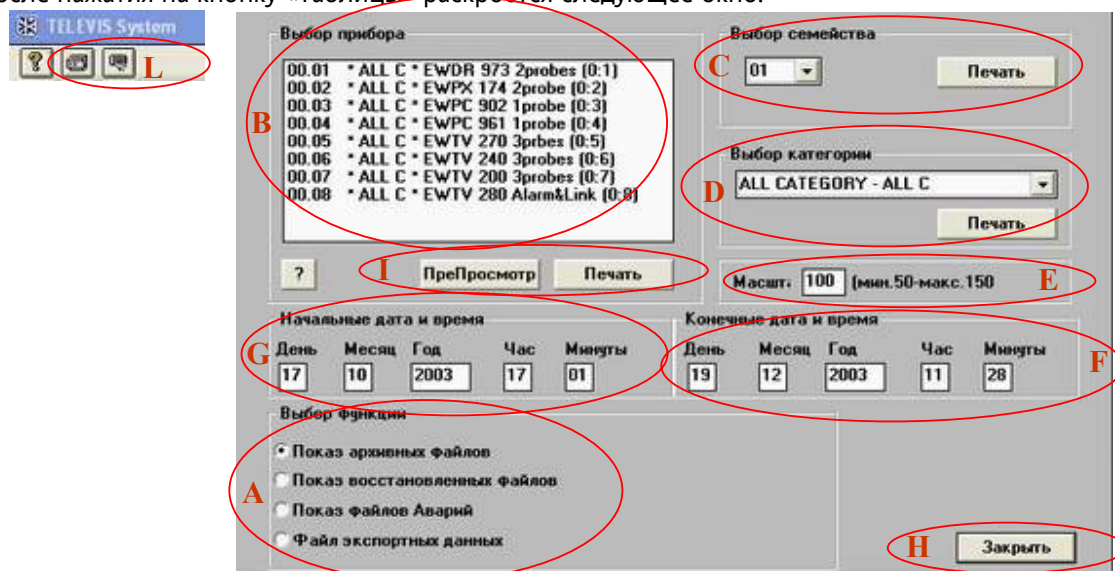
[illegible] нажатия на кнопку «Таблица» раскроется следующее окно:

TELEVIS System

L

Выбор прибора

00.01 * ALL C * EWDR 973 2probes (0:1)
00.02 * ALL C * EWPX 174 2probe (0:2)
00.03 * ALL C * EWPC 902 1probe (0:3)
00.04 * ALL C * EWPC 961 1probe (0:4)
00.05 * ALL C * EWTV 270 3prbes (0:5)
00.06 * ALL C * EWTV 240 3probes (0:6)
00.07 * ALL C * EWTV 200 3probes (0:7)
00.08 * ALL C * EWTV 280 Alarm&Link (0:8)

B

?

I ПреПросмотр Печать

Выбор семейства

C 01 Печать

Выбор категории

D ALL CATEGORY - ALL C

Печать

Масшт. 100 (мин.50-макс.150 E

Начальные дата и время

G День Месяц Год Час Минуты
17 10 2003 17 01

Конечные дата и время

День Месяц Год Час Минуты
19 12 2003 11 28 F

Выбор функции

Показ архивных файлов
Показ восстановленных файлов
A Показ файлов Аварий
Файл экспортных данных

H Закрыть